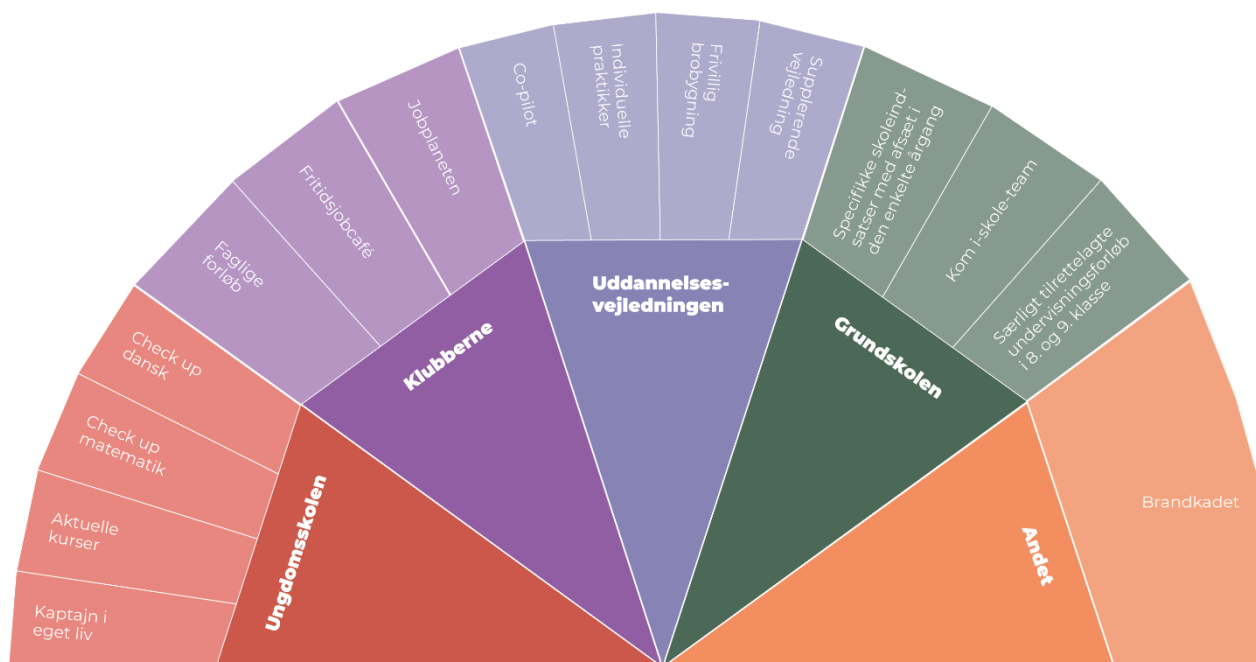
Ungdomsskolen

Kaptajn i eget liv

Aktuelle kurser

Check up matematik

Check up dansk

Klubberne

Faglige forløb

Fritidsjobcafe

Jobplaneten

Uddannelses-vejledningen

Co-pilot

Individuelle praktikker

Frivillig brobygning

Supplerende vejledning

Grundskolen

Specifikke skoleind-satser med afsæt i den enkelte årgang

Kom i-skole-team

Særligt tilrettelagte undervisningsforløb i 8. og 9. klasse

Andet

Brandkadet